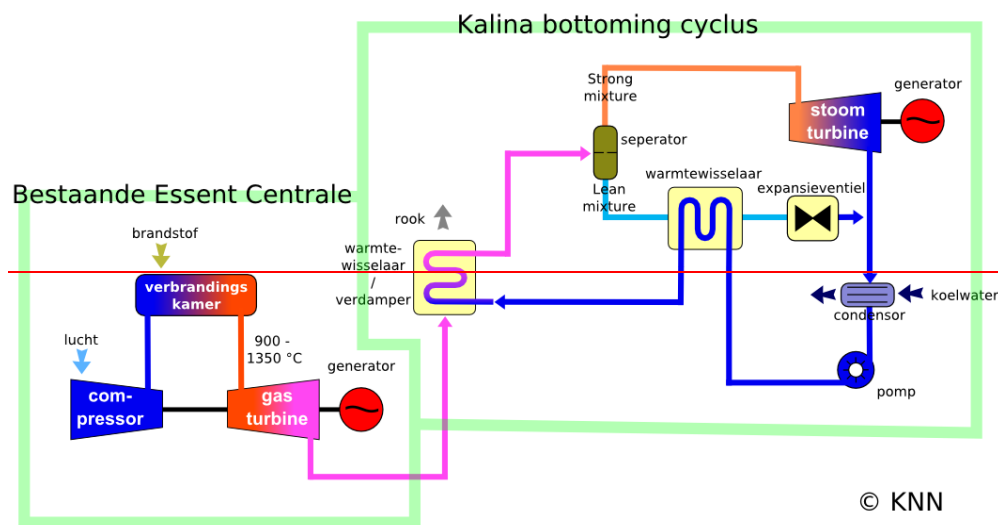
Kalina bottoming cyclus

Strong mixture

generator

stoom turbine

seperator

Lean mixture

warmtewisselaar

expansieventiel

Bestaande Essent Centrale

rook

brandstof

warmte-wisselaar / verdamper

verbrandings kamer

koelwater

condensor

lucht

900 - 1350 °C

generator

com-pressor

gas turbine

pomp

© KNN